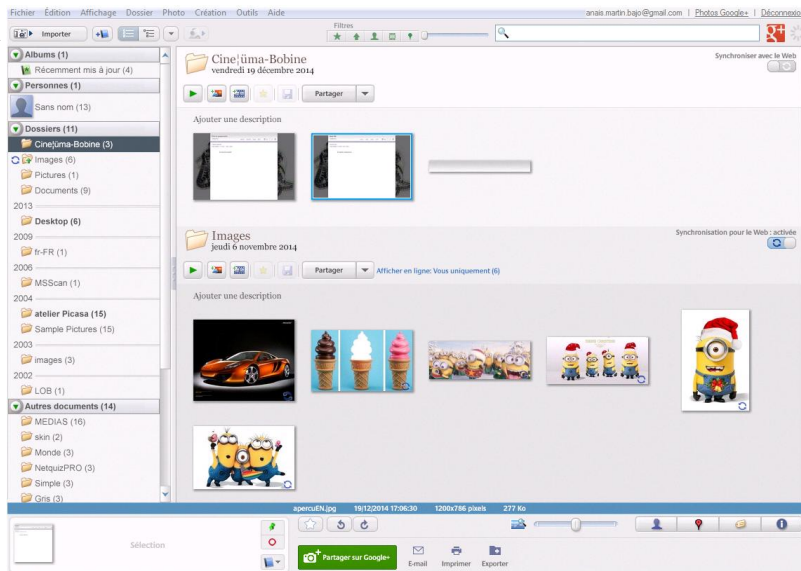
Fichier Édition Affichage Dossier Photo Création Outils Aide
anaie.martin.bajo@gmail.com | Photos Google+ | Déconnexion

Importer

Filtres

Albums (1)
Récemment mis à jour (4)
Personnes (1)
Sans nom (13)
Dossiers (11)
Cine|üma-Bobine (3)
Images (6)
Pictures (1)
Documents (9)
2013
Desktop (6)
2009
fr-FR (1)
2006
MSScan (1)
2004
atelier Picasa (15)
Sample Pictures (15)
2003
images (3)
2002
LOB (1)
Autres documents (14)
MEDIAS (16)
skin (2)
Monde (3)
NetquizPRO (3)
Simple (3)
Gris (3)

Cine|üma-Bobine
vendredi 19 décembre 2014
Synchroniser avec le Web
Partager
Ajouter une description

Images
jeudi 6 novembre 2014
Synchronisation pour le Web : activée
Partager
Afficher en ligne: Vous uniquement (6)
Ajouter une description

apercuEN.jpg 19/12/2014 17:06:30 1200x786 pixels 277 Ko

Sélection
Partager sur Google+
E-mail
Imprimer
Exporter